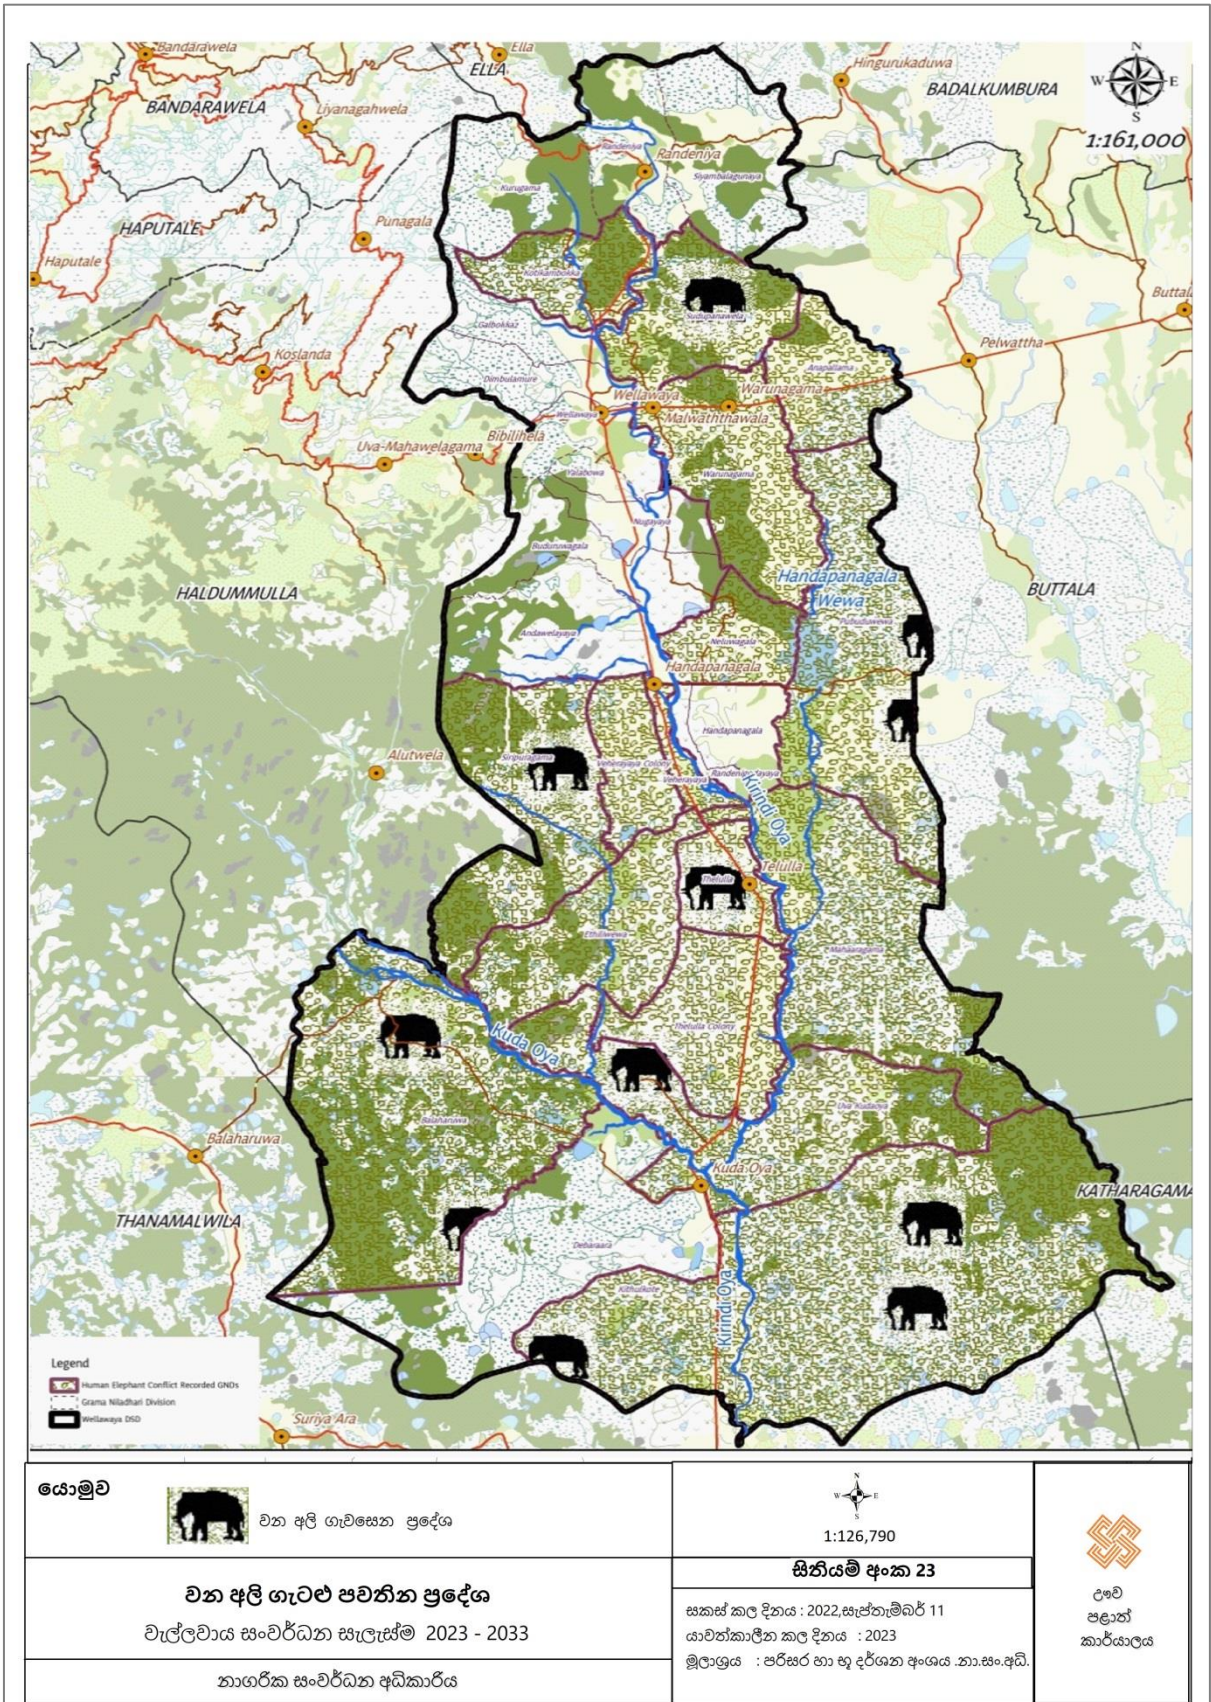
Bandarawela
Ella
ELLA
Hingurukaduwa
BADALKUMBURA
N
W E
S
1:161,000
BANDARAWELA
Liyanagahwela
Randeniya
Randeniya
Siyambalaguruya
Kurugama
HAPUTALE
Punagala
Haputale
Kotikambokka
Sudupanawela
Buttala
Galbokka
Pelwattha
Koslanda
Dimbulamure
Anapallama
Warunagama
Wellawaya
Wellawaya
Malwaththawala
Bibilhela
Uva-Mahawelagama
Valabowa
Warunagama
Nugayaya
Budunuwagala
Handapanagala
Wewa
BUTTALA
HALDUMMULLA
Pubudugama
Andawelayaya
Neluwagala
Handapanagala
Handapanagala
Alutwela
Siripurgama
Veheryaya Colony
Veheraya
Randeniyayaya
Kirindi Oya
Telulla
Telulla
Ethiliwewa
Mahagalagama
Kuda Oya
Thelulla Colony
Uva Kudaoya
Balaharuwa
Balaharuwa
Kuda Oya
KATHARAGAMA
THANAMALWILA
Deharaara
Kithulkote
Kirindi Oya
Legend
Human Elephant Conflict Recorded GNDs
Grama Niladhari Division
Wellawaya DSD
Suriya Ara

යොමුව
වන අලි ගැවසෙන ප්‍රදේශ
N
W E
S
1:126,790
සිතියම් අංක 23
වන අලි ගැටළු පවතින ප්‍රදේශ
වැල්ලවාය සංවර්ධන සැලැස්ම 2023 - 2033
සකස් කල දිනය : 2022,සැප්තැම්බර් 11
යාවත්කාලීන කල දිනය : 2023
මූලාශ්‍රය : පරිසර හා භූ දර්ශන අංශය .නා.සං.අධි.
ඌව පළාත් කාර්යාලය
නාගරික සංවර්ධන අධිකාරිය